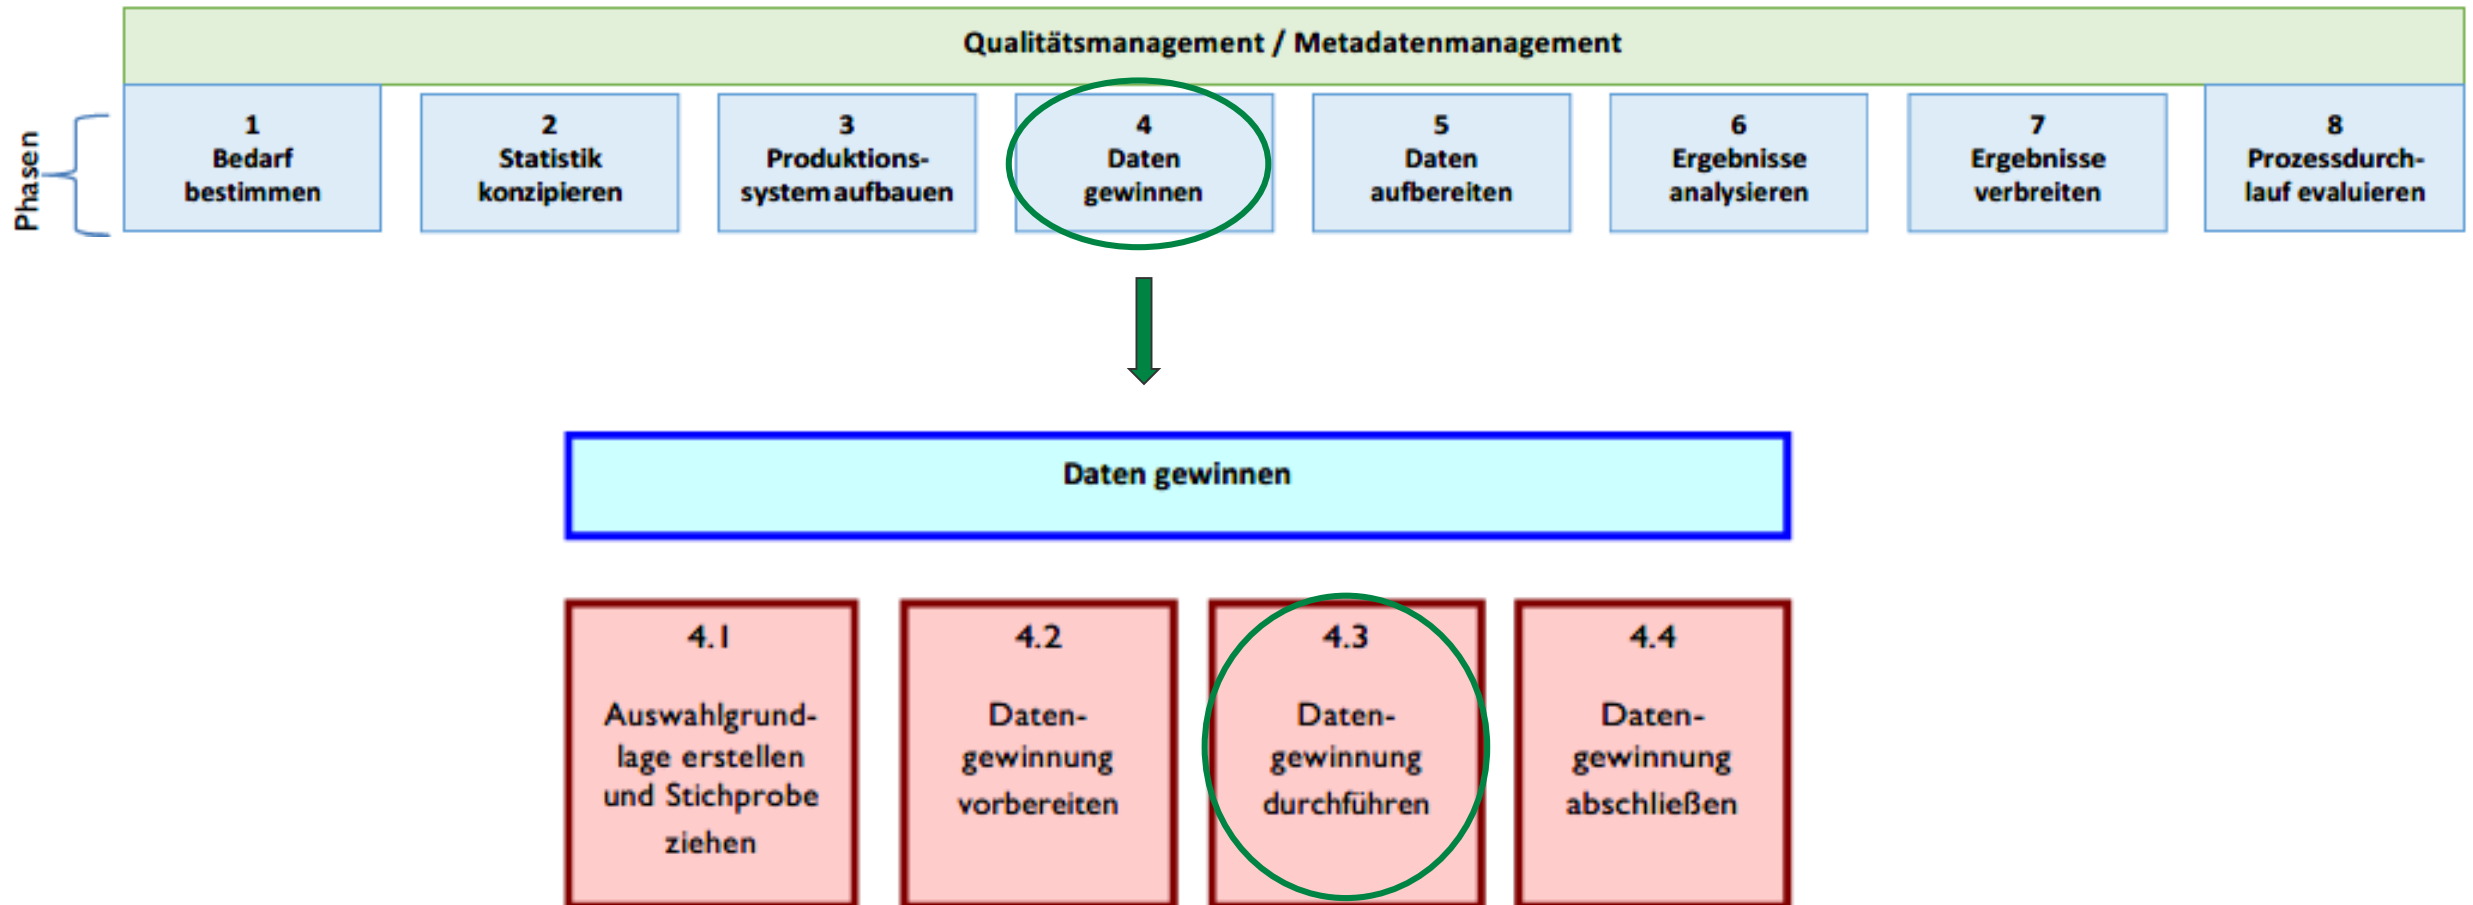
Qualitätsmanagement / Metadatenmanagement

Phasen

1
Bedarf bestimmen

2
Statistik konzipieren

3
Produktionssystem aufbauen

4
Daten gewinnen

5
Daten aufbereiten

6
Ergebnisse analysieren

7
Ergebnisse verbreiten

8
Prozessdurchlauf evaluieren

Daten gewinnen

4.1
Auswahlgrundlage erstellen und Stichprobe ziehen

4.2
Datengewinnung vorbereiten

4.3
Datengewinnung durchführen

4.4
Datengewinnung abschließen